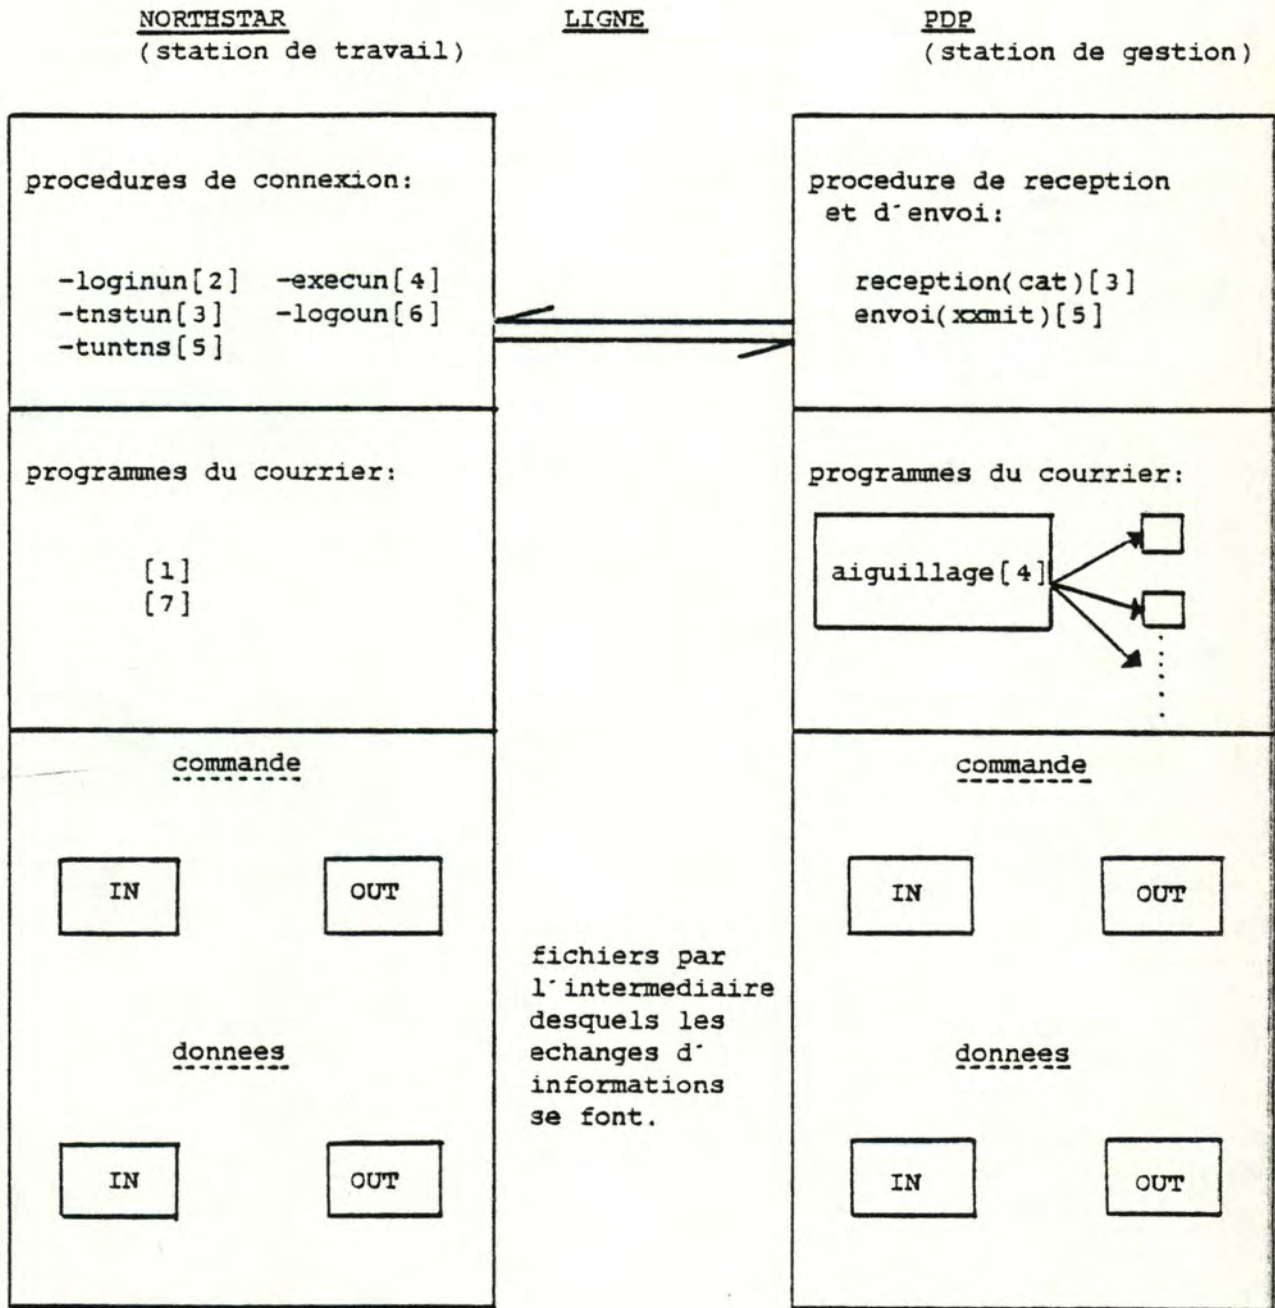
NORTHSTAR
(station de travail)

LIGNE

PDP
(station de gestion)

procedures de connexion:

-loginun[2] -execun[4]
-tnstun[3] -logoun[6]
-tuntns[5]

procedure de reception et d'envoi:

reception(cat)[3]
envoi(xxmit)[5]

programmes du courrier:

[1]
[7]

programmes du courrier:

aiguillage[4]

commande

IN

OUT

donnees

IN

OUT

fichiers par l'intermediaire desquels les echanges d' informations se font.

commande

IN

OUT

donnees

IN

OUT